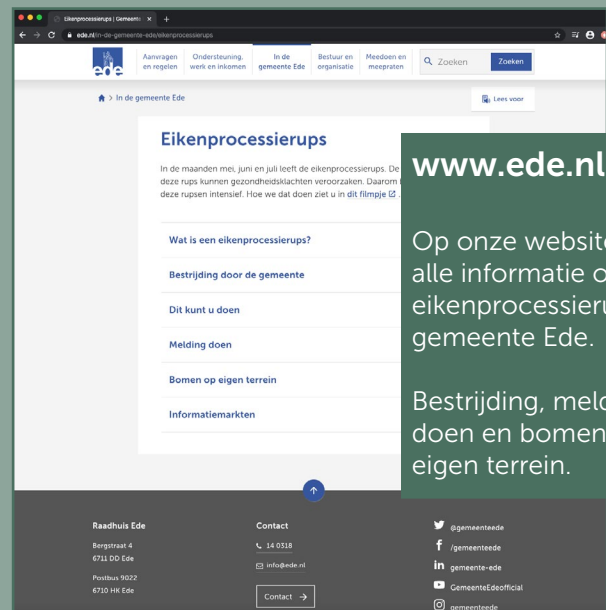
Eikenprocessierups | Gemeente ×

ede.nl/in-de-gemeente-ede/eikenprocessierups

ede

Aanvragen en regelen | Ondersteuning, werk en inkomen | In de gemeente Ede | Bestuur en organisatie | Meedoen en meepraten

Zoeken

Zoeken

> In de gemeente Ede

Lees voor

Eikenprocessierups

In de maanden mei, juni en juli leeft de eikenprocessierups. De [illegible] deze rups kunnen gezondheidsklachten veroorzaken. Daarom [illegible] deze rupsen intensief. Hoe we dat doen ziet u in dit filmpje .

Wat is een eikenprocessierups?

Bestrijding door de gemeente

Dit kunt u doen

Melding doen

Bomen op eigen terrein

Informatiemarkten

www.ede.nl

Op onze website alle informatie o eikenprocessieru gemeente Ede.

Bestrijding, meld doen en bomen eigen terrein.

Raadhuis Ede

Bergstraat 4
6711 DD Ede

Postbus 9022
6710 HK Ede

Contact

14 0318

info@ede.nl

Contact →

@gemeenteede

/gemeenteede

gemeente-ede

GemeenteEdeofficial

gemeenteede